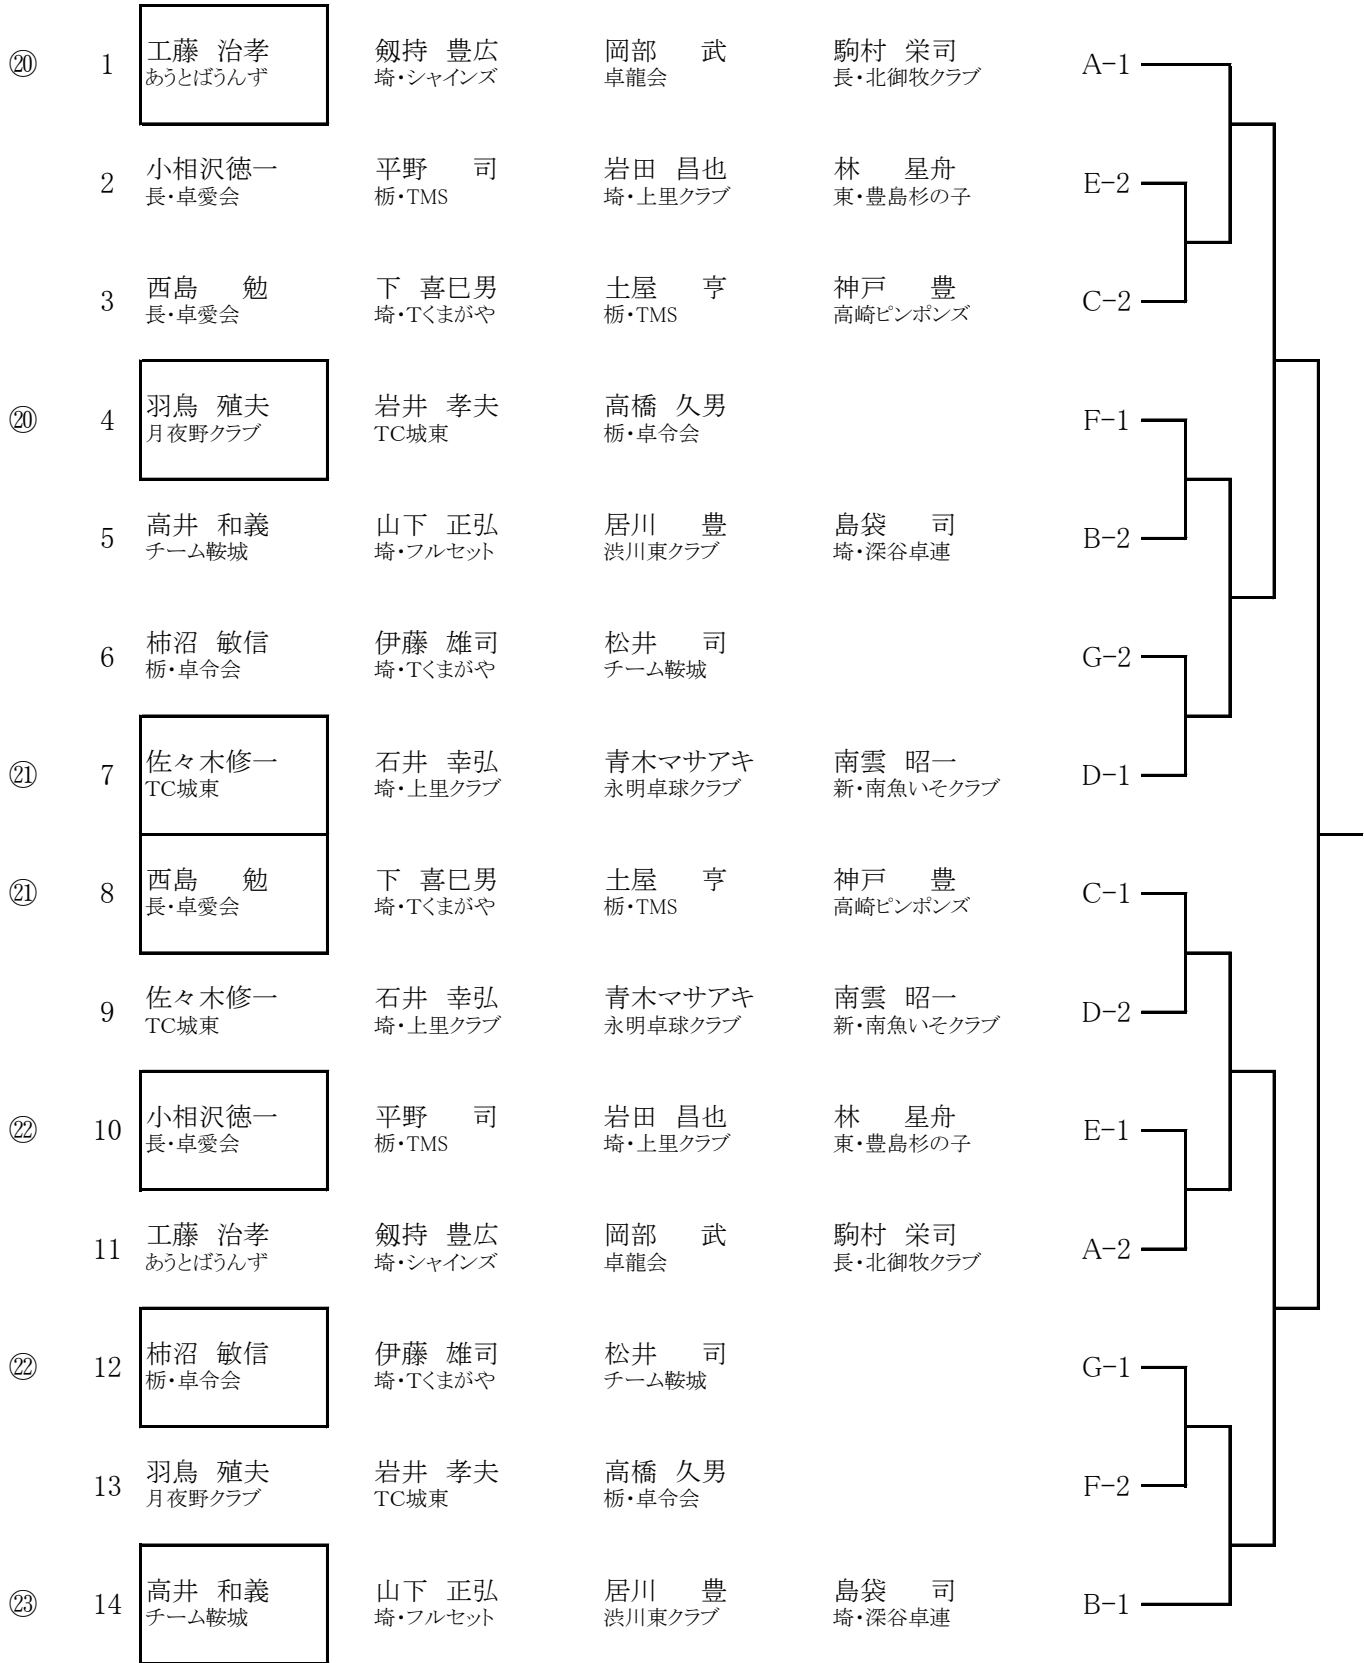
⑳ 1 工藤 治孝 あうとばうんず | 剱持 豊広 埼・シャインズ | 岡部 武 卓龍会 | 駒村 栄司 長・北御牧クラブ | A−1

2 小相沢徳一 長・卓愛会 | 平野 司 栃・TMS | 岩田 昌也 埼・上里クラブ | 林 星舟 東・豊島杉の子 | E−2

3 西島 勉 長・卓愛会 | 下 喜巳男 埼・Tくまがや | 土屋 亨 栃・TMS | 神戸 豊 高崎ピンポンズ | C−2

⑳ 4 羽鳥 殖夫 月夜野クラブ | 岩井 孝夫 TC城東 | 高橋 久男 栃・卓令会 | F−1

5 高井 和義 チーム鞍城 | 山下 正弘 埼・フルセット | 居川 豊 渋川東クラブ | 島袋 司 埼・深谷卓連 | B−2

6 柿沼 敏信 栃・卓令会 | 伊藤 雄司 埼・Tくまがや | 松井 司 チーム鞍城 | G−2

㉑ 7 佐々木修一 TC城東 | 石井 幸弘 埼・上里クラブ | 青木マサアキ 永明卓球クラブ | 南雲 昭一 新・南魚いそクラブ | D−1

㉑ 8 西島 勉 長・卓愛会 | 下 喜巳男 埼・Tくまがや | 土屋 亨 栃・TMS | 神戸 豊 高崎ピンポンズ | C−1

9 佐々木修一 TC城東 | 石井 幸弘 埼・上里クラブ | 青木マサアキ 永明卓球クラブ | 南雲 昭一 新・南魚いそクラブ | D−2

㉒ 10 小相沢徳一 長・卓愛会 | 平野 司 栃・TMS | 岩田 昌也 埼・上里クラブ | 林 星舟 東・豊島杉の子 | E−1

11 工藤 治孝 あうとばうんず | 剱持 豊広 埼・シャインズ | 岡部 武 卓龍会 | 駒村 栄司 長・北御牧クラブ | A−2

㉒ 12 柿沼 敏信 栃・卓令会 | 伊藤 雄司 埼・Tくまがや | 松井 司 チーム鞍城 | G−1

13 羽鳥 殖夫 月夜野クラブ | 岩井 孝夫 TC城東 | 高橋 久男 栃・卓令会 | F−2

㉓ 14 高井 和義 チーム鞍城 | 山下 正弘 埼・フルセット | 居川 豊 渋川東クラブ | 島袋 司 埼・深谷卓連 | B−1